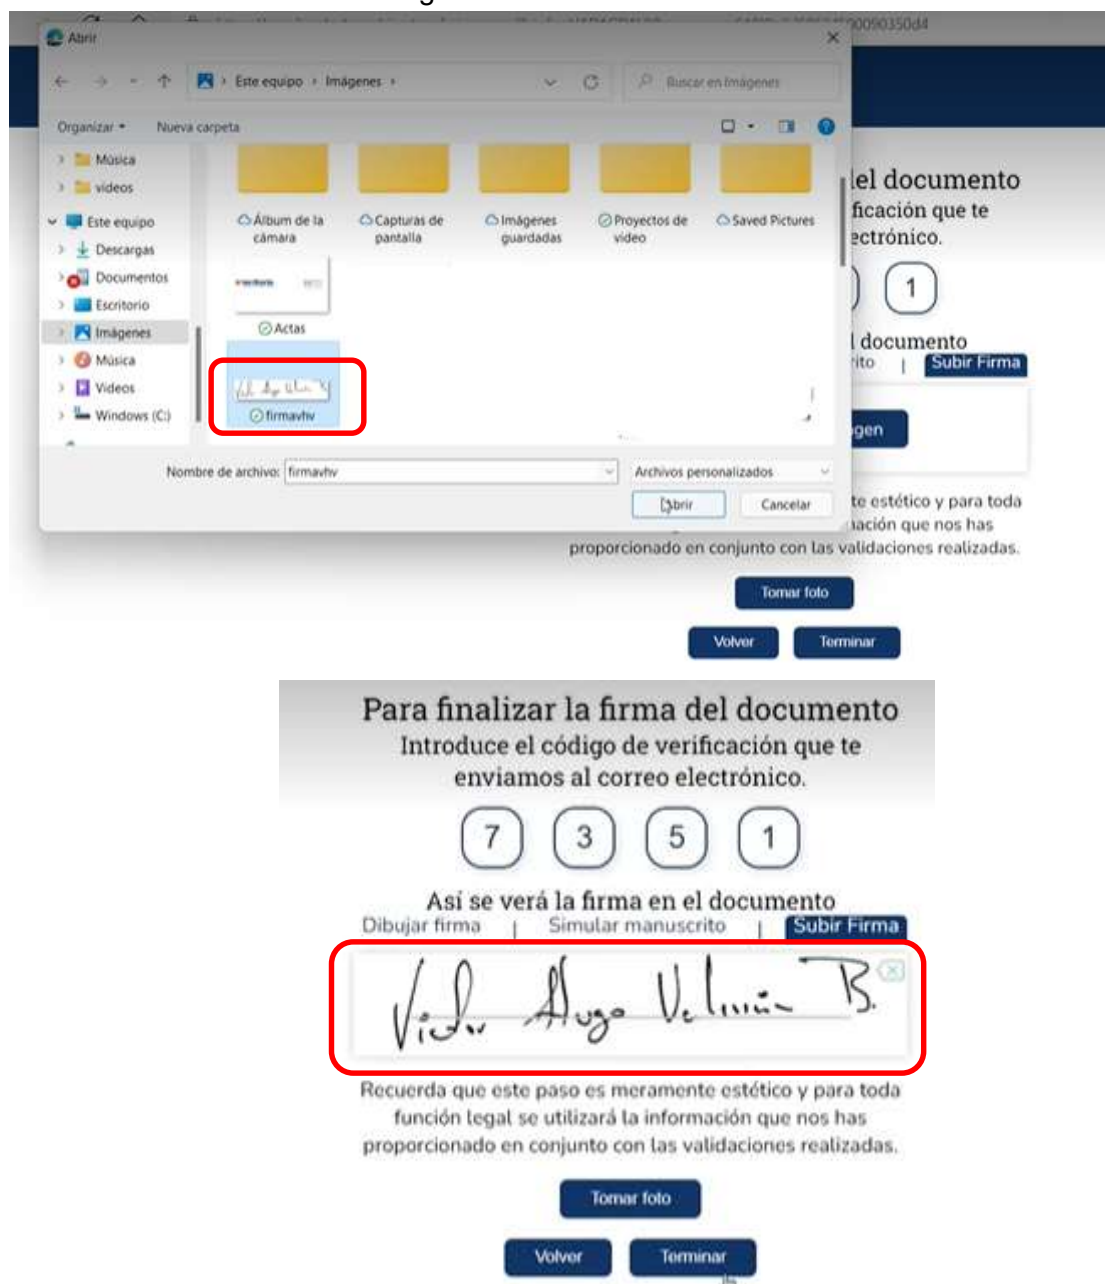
Abrir

Este equipo › Imágenes ›

Buscar en Imágenes

Organizar ▾ Nueva carpeta

Música
videos
Este equipo
Descargas
Documentos
Escritorio
Imágenes
Música
Videos
Windows (C:)

Álbum de la cámara
Capturas de pantalla
Imágenes guardadas
Proyectos de video
Saved Pictures
Actas
firmavhv

Nombre de archivo: firmavhv
Archivos personalizados
Abrir
Cancelar

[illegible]el documento
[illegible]ficación que te
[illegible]ectrónico.

1

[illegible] documento
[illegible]ito | Subir Firma

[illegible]gen

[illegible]te estético y para toda
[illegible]ación que nos has
proporcionado en conjunto con las validaciones realizadas.

Tomar foto

Volver Terminar

Para finalizar la firma del documento
Introduce el código de verificación que te enviamos al correo electrónico.

7 3 5 1

Así se verá la firma en el documento
Dibujar firma | Simular manuscrito | Subir Firma

Victor Hugo Velazquez B.

Recuerda que este paso es meramente estético y para toda función legal se utilizará la información que nos has proporcionado en conjunto con las validaciones realizadas.

Tomar foto

Volver Terminar